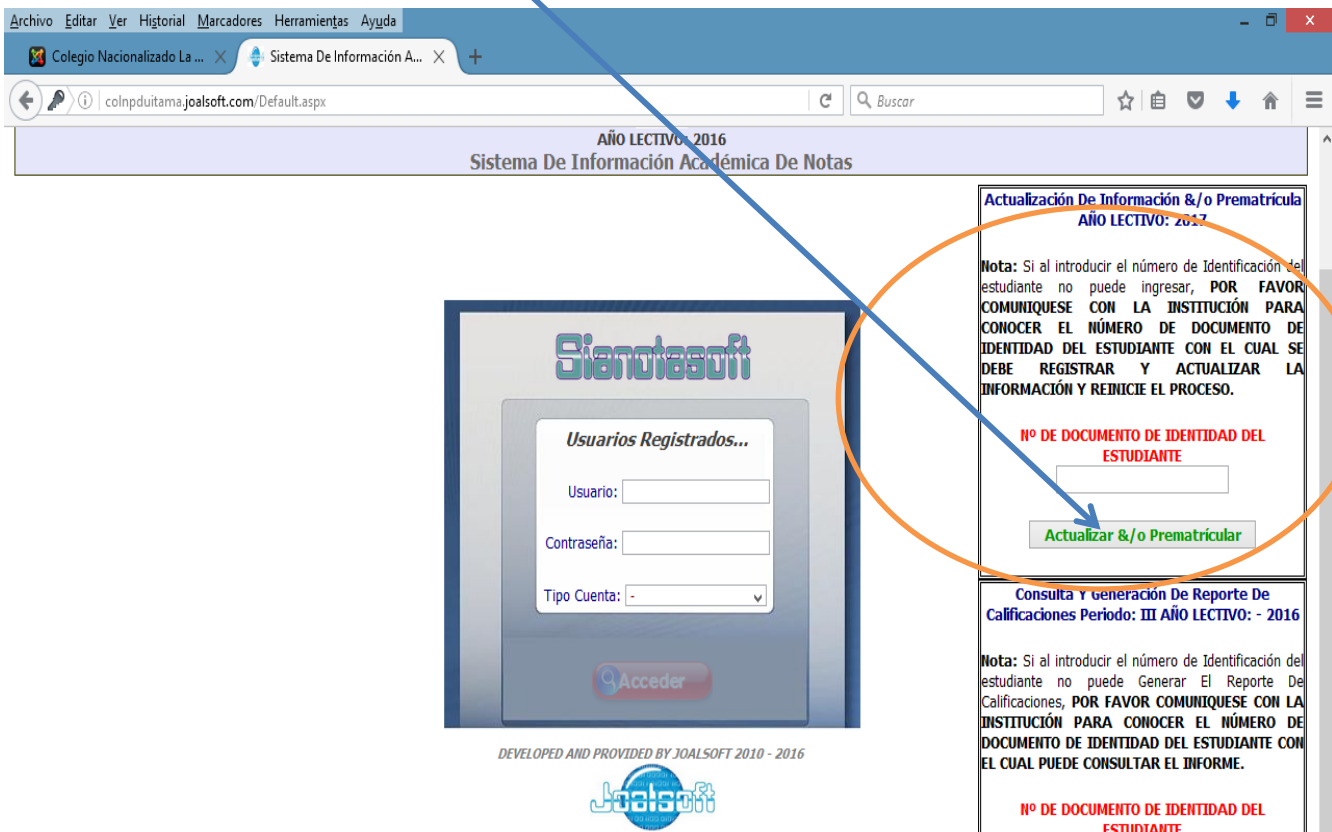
Archivo Editar Ver Historial Marcadores Herramientas Ayuda

Colegio Nacionalizado La ... ×
Sistema De Información A... ×
+

colnpduitama.joalsoft.com/Default.aspx

Buscar

AÑO LECTIVO: 2016
Sistema De Información Académica De Notas

Actualización De Información &/o Prematrícula AÑO LECTIVO: 2017

Nota: Si al introducir el número de Identificación del estudiante no puede ingresar, POR FAVOR COMUNIQUESE CON LA INSTITUCIÓN PARA CONOCER EL NÚMERO DE DOCUMENTO DE IDENTIDAD DEL ESTUDIANTE CON EL CUAL SE DEBE REGISTRAR Y ACTUALIZAR LA INFORMACIÓN Y REINICIE EL PROCESO.

Nº DE DOCUMENTO DE IDENTIDAD DEL ESTUDIANTE

Actualizar &/o Prematrícular

Sianotasoft

Usuarios Registrados...

Usuario:

Contraseña:

Tipo Cuenta: -

Acceder

DEVELOPED AND PROVIDED BY JOALSOFT 2010 - 2016

Joalsoft

Consulta Y Generación De Reporte De Calificaciones Periodo: III AÑO LECTIVO: - 2016

Nota: Si al introducir el número de Identificación del estudiante no puede Generar El Reporte De Calificaciones, POR FAVOR COMUNIQUESE CON LA INSTITUCIÓN PARA CONOCER EL NÚMERO DE DOCUMENTO DE IDENTIDAD DEL ESTUDIANTE CON EL CUAL PUEDE CONSULTAR EL INFORME.

Nº DE DOCUMENTO DE IDENTIDAD DEL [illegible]